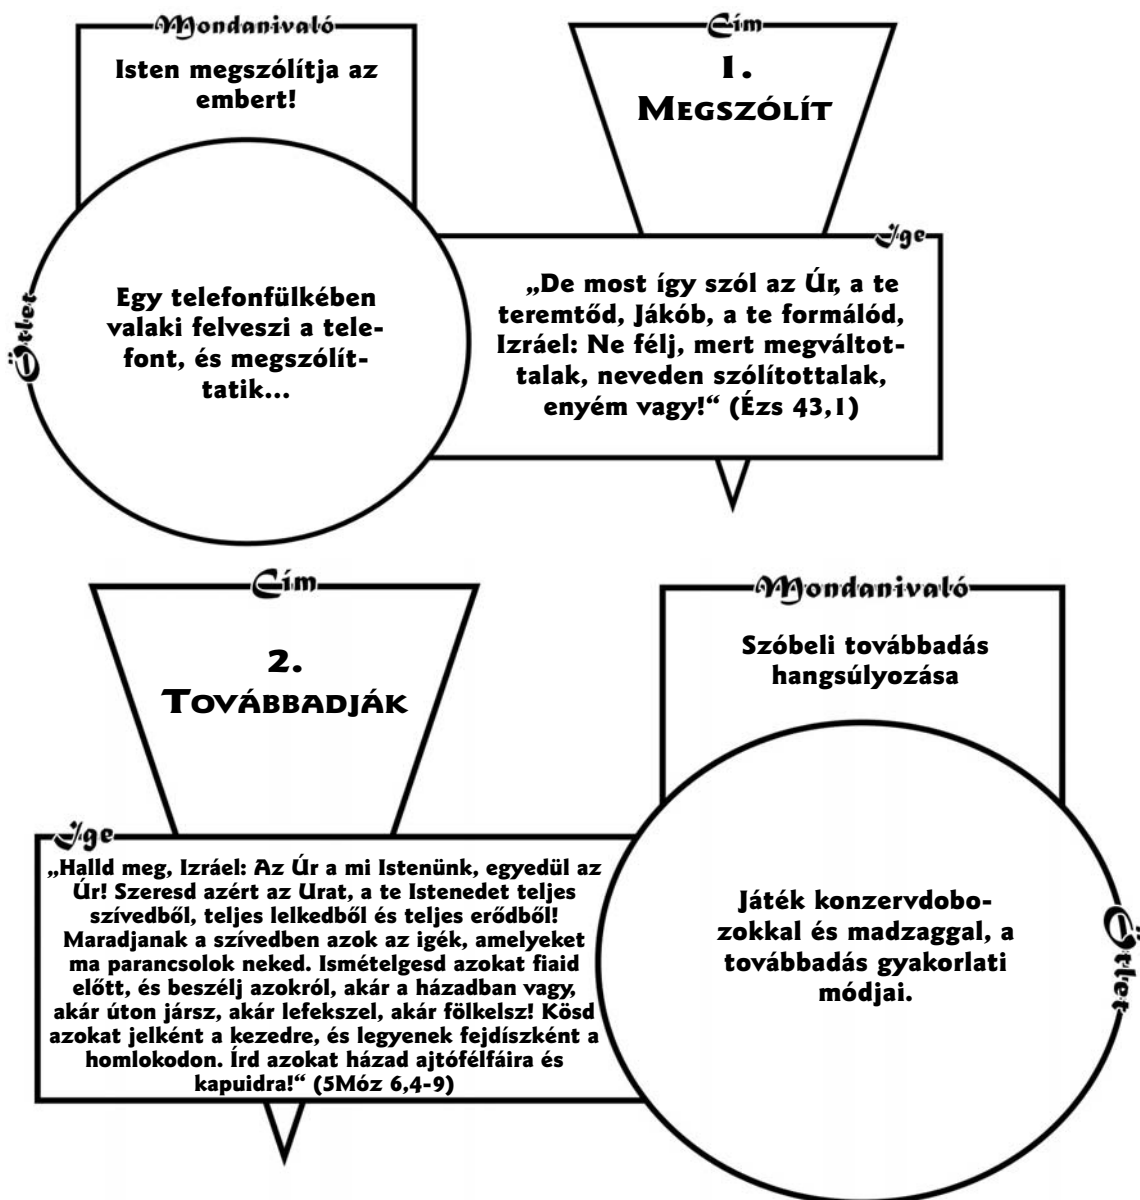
Mondanivaló

Isten megszólítja az embert!

Cím

1.
MEGSZÓLÍT

Ötlet

Egy telefonfülkében valaki felveszi a telefont, és megszólíttatik...

Ige

„De most így szól az Úr, a te teremtőd, Jákób, a te formálód, Izráel: Ne félj, mert megváltottalak, neveden szólítottalak, enyém vagy!" (Ézs 43,1)

Cím

2.
TOVÁBBADJÁK

Mondanivaló

Szóbeli továbbadás hangsúlyozása

Ige

„Halld meg, Izráel: Az Úr a mi Istenünk, egyedül az Úr! Szeresd azért az Urat, a te Istenedet teljes szívedből, teljes lelkedből és teljes erődből! Maradjanak a szívedben azok az igék, amelyeket ma parancsolok neked. Ismételgesd azokat fiaid előtt, és beszélj azokról, akár a házadban vagy, akár úton jársz, akár lefekszel, akár fölkelsz! Kösd azokat jelként a kezedre, és legyenek fejdíszként a homlokodon. Írd azokat házad ajtófélfáira és kapuidra!" (5Móz 6,4-9)

Ötlet

Játék konzervdobozokkal és madzaggal, a továbbadás gyakorlati módjai.